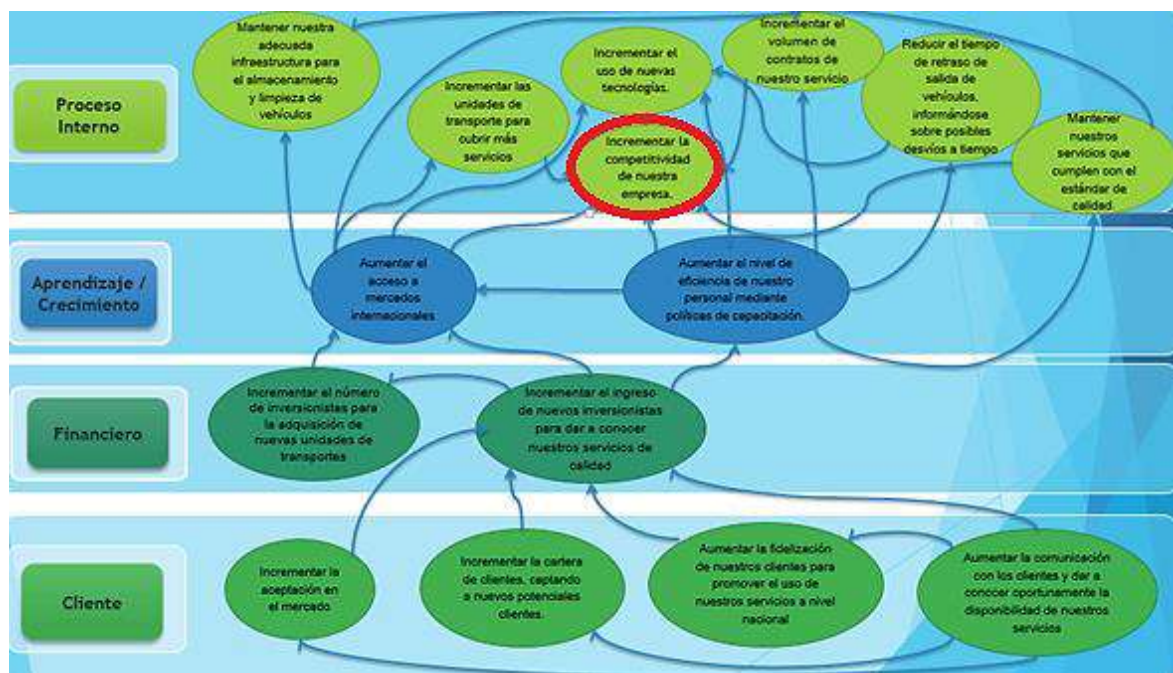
Proceso Interno

Mantener nuestra adecuada infraestructura para el almacenamiento y limpieza de vehículos

Incrementar las unidades de transporte para cubrir más servicios

Incrementar el uso de nuevas tecnologías.

Incrementar la competitividad de nuestra empresa.

Incrementar el volumen de contratos de nuestro servicio

Reducir el tiempo de retraso de salida de vehículos, informándose sobre posibles desvíos a tiempo

Mantener nuestros servicios que cumplen con el estándar de calidad.

Aprendizaje / Crecimiento

Aumentar el acceso a mercados internacionales

Aumentar el nivel de eficiencia de nuestro personal mediante políticas de capacitación.

Financiero

Incrementar el número de inversionistas para la adquisición de nuevas unidades de transportes

Incrementar el ingreso de nuevos inversionistas para dar a conocer nuestros servicios de calidad

Cliente

Incrementar la aceptación en el mercado

Incrementar la cartera de clientes, captando a nuevos potenciales clientes.

Aumentar la fidelización de nuestros clientes para promover el uso de nuestros servicios a nivel nacional

Aumentar la comunicación con los clientes y dar a conocer oportunamente la disponibilidad de nuestros servicios